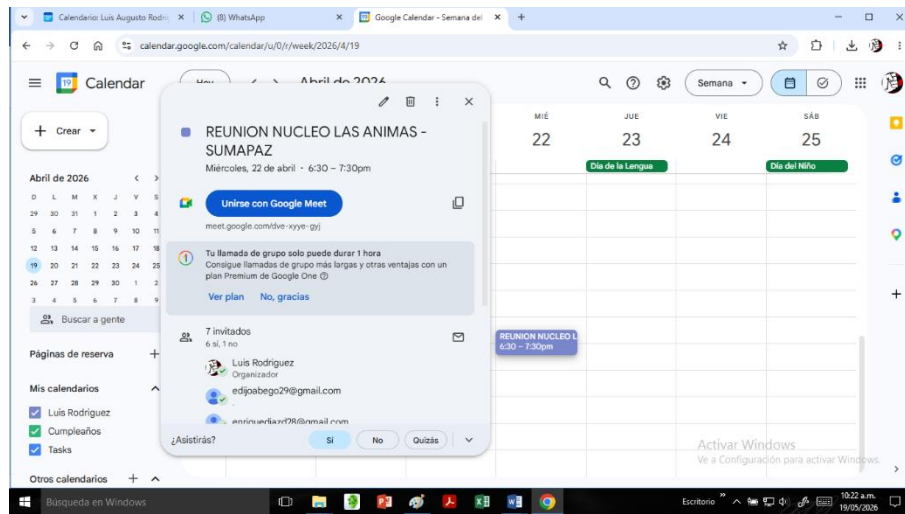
Calendario: Luis Augusto Rodri ×
(8) WhatsApp ×
Google Calendar - Semana del ×
+

calendar.google.com/calendar/u/0/r/week/2026/4/19

Calendar
Hoy
Abril de 2026
Semana
+ Crear

Abril de 2026

| D | L | M | X | J | V | S |
|---|---|---|---|---|---|---|
| 29 | 30 | 31 | 1 | 2 | 3 | 4 |
| 5 | 6 | 7 | 8 | 9 | 10 | 11 |
| 12 | 13 | 14 | 15 | 16 | 17 | 18 |
| 19 | 20 | 21 | 22 | 23 | 24 | 25 |
| 26 | 27 | 28 | 29 | 30 | 1 | 2 |
| 3 | 4 | 5 | 6 | 7 | 8 | 9 |

Buscar a gente
Páginas de reserva
Mis calendarios
Luis Rodriguez
Cumpleaños
Tasks
Otros calendarios

REUNION NUCLEO LAS ANIMAS - SUMAPAZ
Miércoles, 22 de abril · 6:30 – 7:30pm
Unirse con Google Meet
meet.google.com/dve-xyye-gyj
Tu llamada de grupo solo puede durar 1 hora
Consigue llamadas de grupo más largas y otras ventajas con un plan Premium de Google One
Ver plan No, gracias
7 invitados
6 sí, 1 no
Luis Rodriguez
Organizador
edijoabego29@gmail.com
enriquediazd28@gmail.com
¿Asistirás? Sí No Quizás

MIÉ 22
JUE 23
VIE 24
SÁB 25
Día de la Lengua
Día del Niño
REUNION NUCLEO L
6:30 – 7:30pm

Activar Windows
Ve a Configuración para activar Windows.

Búsqueda en Windows
Escritorio
10:22 a.m.
19/05/2026